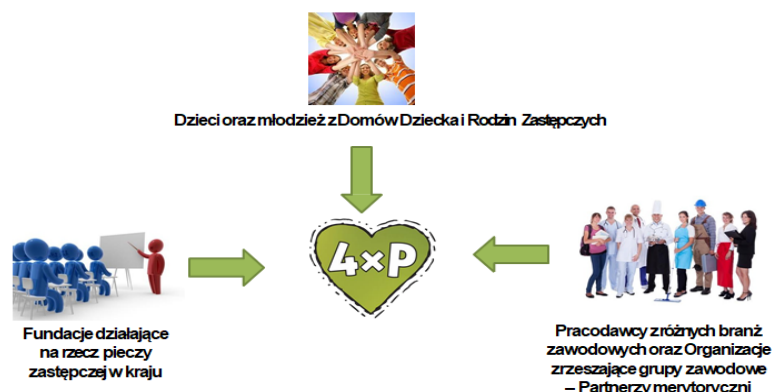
Dzieci oraz młodzież z Domów Dziecka i Rodzin Zastępczych

4×P

Fundacje działające na rzecz pieczy zastępczej w kraju

Pracodawcy z różnych branż zawodowych oraz Organizacje zrzeszające grupy zawodowe – Partnerzy merytoryczni